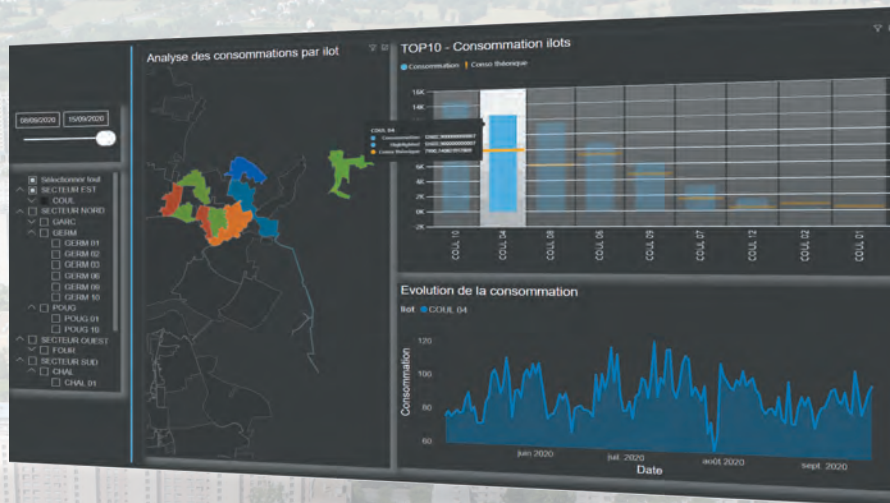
08/09/2020 15/09/2020

Sélectionner tout
SECTEUR EST
COUL
SECTEUR NORD
GARC
GERM
GERM 01
GERM 02
GERM 03
GERM 06
GERM 09
GERM 10
POUG
POUG 01
POUG 16
SECTEUR OUEST
FOUR
SECTEUR SUD
CHAL
CHAL 01

Analyse des consommations par ilot

COUL 04
Consommation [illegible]
Highlighted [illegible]
Conso théorique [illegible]

TOP10 - Consommation ilots
Consommation Conso théorique

16K
14K
12K
10K
8K
6K
4K
2K
0K
-2K

COUL 10
COUL 04
COUL 08
COUL 06
COUL 09
COUL 07
COUL 12
COUL 02
COUL 01

Evolution de la consommation
Ilot COUL 04

Consommation
120
100
80
60

juin 2020
juil. 2020
août 2020
sept. 2020
Date